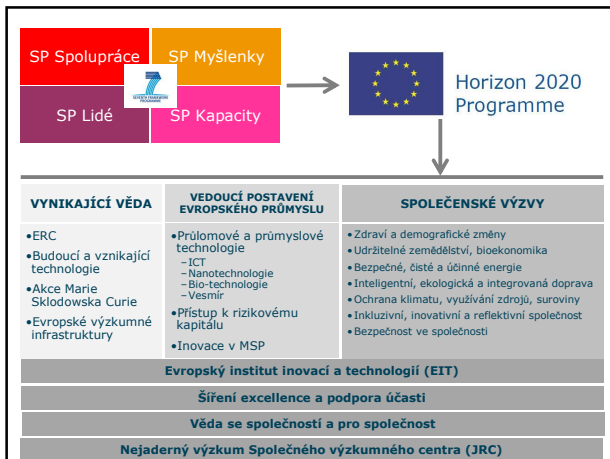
SP Spolupráce
SP Myšlenky
SP Lidé
SP Kapacity

SEVENTH FRAMEWORK PROGRAMME

Horizon 2020 Programme

| VYNIKAJÍCÍ VĚDA | VEDOUCÍ POSTAVENÍ EVROPSKÉHO PRŮMYSLU | SPOLEČENSKÉ VÝZVY |
|---|---|---|
| •ERC<br>•Budoucí a vznikající technologie<br>•Akce Marie Sklodowska Curie<br>•Evropské výzkumné infrastruktury | •Průlomové a průmyslové technologie<br>–ICT<br>–Nanotechnologie<br>–Bio-technologie<br>–Vesmír<br>•Přístup k rizikovému kapitálu<br>•Inovace v MSP | •Zdraví a demografické změny<br>•Udržitelné zemědělství, bioekonomika<br>•Bezpečné, čisté a účinné energie<br>•Inteligentní, ekologická a integrovaná doprava<br>•Ochrana klimatu, využívání zdrojů, suroviny<br>•Inkluzivní, inovativní a reflektivní společnost<br>•Bezpečnost ve společnosti |

Evropský institut inovací a technologií (EIT)

Šíření excelence a podpora účasti

Věda se společností a pro společnost

Nejaderný výzkum Společného výzkumného centra (JRC)